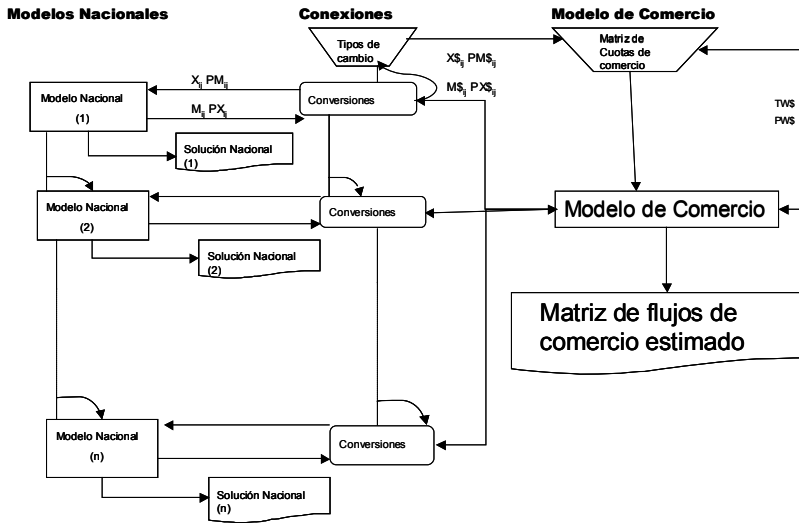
Modelos Nacionales

Conexiones

Modelo de Comercio

Tipos de cambio

Matriz de Cuotas de comercio

$X\$_{ij}$ $PM\$_{ij}$

$M\$_{ij}$ $PX\$_{ij}$

$X_{ij}$ $PM_{ij}$

$M_{ij}$ $PX_{ij}$

Modelo Nacional (1)

Conversiones

Solución Nacional (1)

TW$

PW$

Modelo Nacional (2)

Conversiones

Modelo de Comercio

Solución Nacional (2)

Matriz de flujos de comercio estimado

Modelo Nacional (n)

Conversiones

Solución Nacional (n)